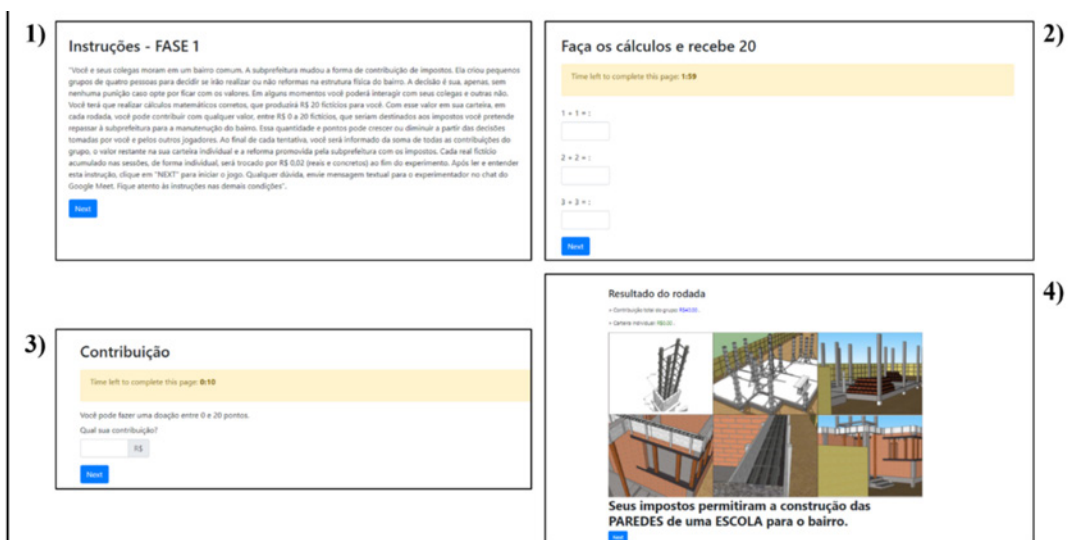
1)

Instruções - FASE 1

"Você e seus colegas moram em um bairro comum. A subprefeitura mudou a forma de contribuição de impostos. Ela criou pequenos grupos de quatro pessoas para decidir se irão realizar ou não reformas na estrutura física do bairro. A decisão é sua, apenas, sem nenhuma punição caso opte por ficar com os valores. Em alguns momentos você poderá interagir com seus colegas e outras não. Você terá que realizar cálculos matemáticos corretos, que produzirá R$ 20 fictícios para você. Com esse valor em sua carteira, em cada rodada, você pode contribuir com qualquer valor, entre R$ 0 a 20 fictícios, que seriam destinados aos impostos você pretende repassar à subprefeitura para a manutenção do bairro. Essa quantidade e pontos pode crescer ou diminuir a partir das decisões tomadas por você e pelos outros jogadores. Ao final de cada tentativa, você será informado da soma de todas as contribuições do grupo, o valor restante na sua carteira individual e a reforma promovida pela subprefeitura com os impostos. Cada real fictício acumulado nas sessões, de forma individual, será trocado por R$ 0,02 (reais e concretos) ao fim do experimento. Após ler e entender esta instrução, clique em "NEXT" para iniciar o jogo. Qualquer dúvida, envie mensagem textual para o experimentador no chat do Google Meet. Fique atento às instruções nas demais condições".

Next

2)

Faça os cálculos e recebe 20

Time left to complete this page: 1:59

1 + 1 = :

2 + 2 = :

3 + 3 = :

Next

3)

Contribuição

Time left to complete this page: 0:10

Você pode fazer uma doação entre 0 e 20 pontos.

Qual sua contribuição?

R$

Next

4)

Resultado do rodada

• Contribuição total do grupo: R$40,00.

• Carteira individual: R$0,00.

Seus impostos permitiram a construção das PAREDES de uma ESCOLA para o bairro.

Next